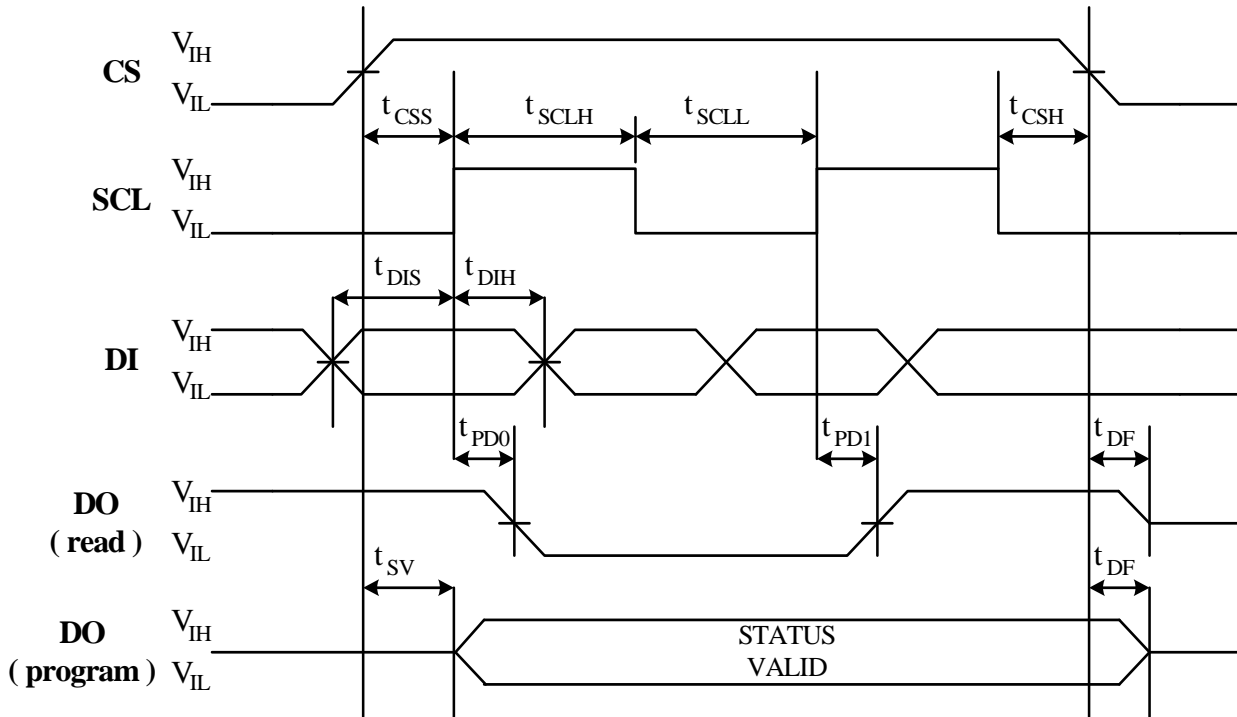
CS $V_{IH}$ $V_{IL}$

$t_{CSS}$ $t_{SCLH}$ $t_{SCLL}$ $t_{CSH}$

SCL $V_{IH}$ $V_{IL}$

$t_{DIS}$ $t_{DIH}$

DI $V_{IH}$ $V_{IL}$

$t_{PD0}$ $t_{PD1}$ $t_{DF}$

DO (read) $V_{IH}$ $V_{IL}$

$t_{SV}$ $t_{DF}$

DO (program) $V_{IH}$ $V_{IL}$

STATUS VALID